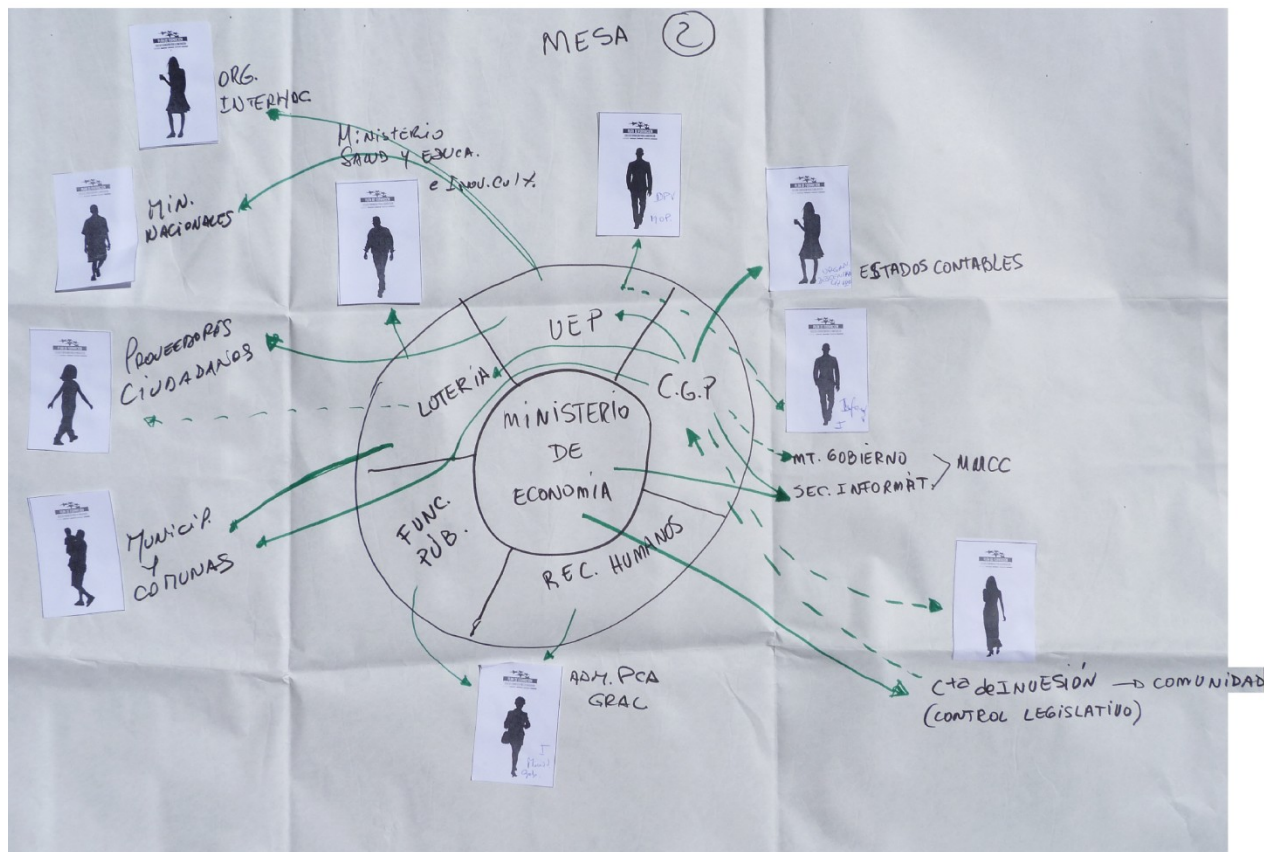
MESA ②

ORG. INTERNAC

Ministerio SALUD Y EDUCA. e INNOV. CULT.

MIN. NACIONALES

PROVEEDORES CIUDADANOS

Municip. y COMUNAS

UEP

LOTERIA

C.G.P

MINISTERIO DE ECONOMIA

FUNC. PUB.

REC. HUMANOS

ESTADOS CONTABLES

MT. GOBIERNO
SEC. INFORMAT.
MMCC

ADM. PCA GRAL

Cta de INVERSIÓN → COMUNIDAD
(CONTROL LEGISLATIVO)

DPY
MOP.

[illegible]

J
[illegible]